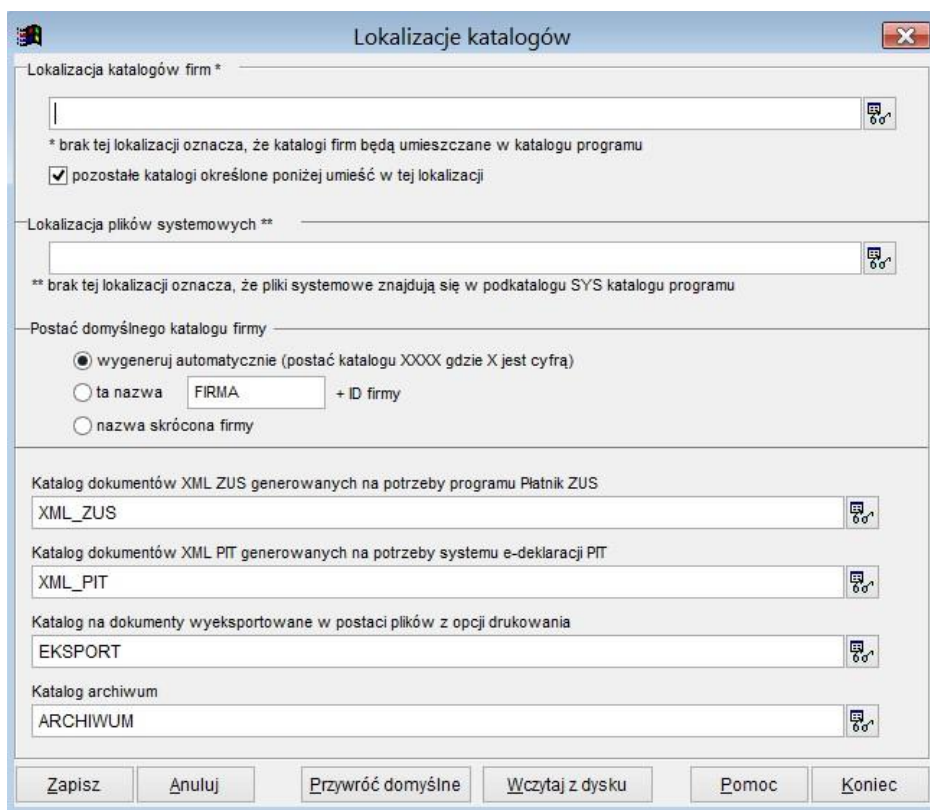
Lokalizacje katalogów

Lokalizacja katalogów firm *

* brak tej lokalizacji oznacza, że katalogi firm będą umieszczane w katalogu programu

pozostałe katalogi określone poniżej umieść w tej lokalizacji

Lokalizacja plików systemowych **

** brak tej lokalizacji oznacza, że pliki systemowe znajdują się w podkatalogu SYS katalogu programu

Postać domyślnego katalogu firmy

wygeneruj automatycznie (postać katalogu XXXX gdzie X jest cyfrą)

ta nazwa FIRMA + ID firmy

nazwa skrócona firmy

Katalog dokumentów XML ZUS generowanych na potrzeby programu Płatnik ZUS

XML_ZUS

Katalog dokumentów XML PIT generowanych na potrzeby systemu e-deklaracji PIT

XML_PIT

Katalog na dokumenty wyeksportowane w postaci plików z opcji drukowania

EKSPORT

Katalog archiwum

ARCHIWUM

Zapisz | Anuluj | Przywróć domyślne | Wczytaj z dysku | Pomoc | Koniec